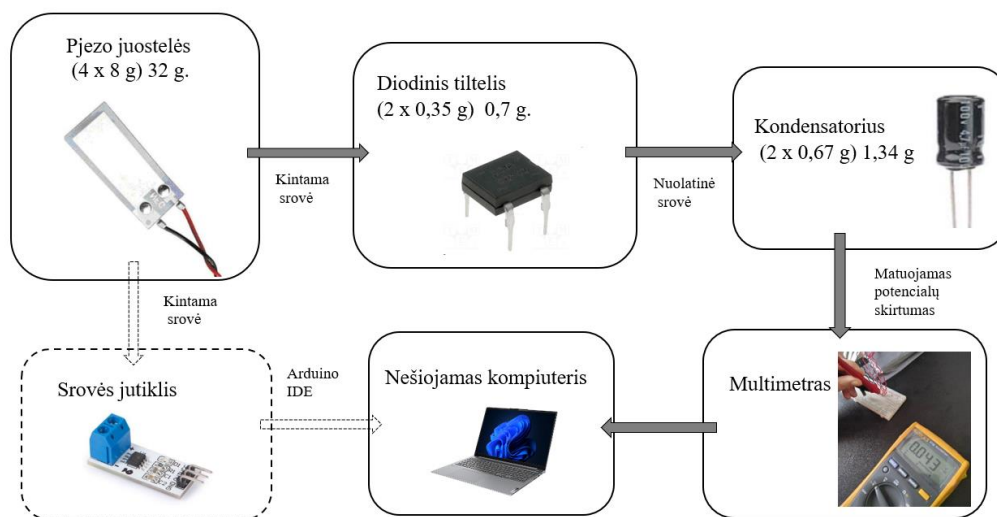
Pjezo juostelės
(4 x 8 g) 32 g.

Kintama srovė

Diodinis tiltelis
(2 x 0,35 g) 0,7 g.

Nuolatinė srovė

Kondensatorius
(2 x 0,67 g) 1,34 g

Matuojamas potencialų skirtumas

Kintama srovė

Srovės jutiklis

Arduino IDE

Nešiojamas kompiuteris

Multimetras

0.043